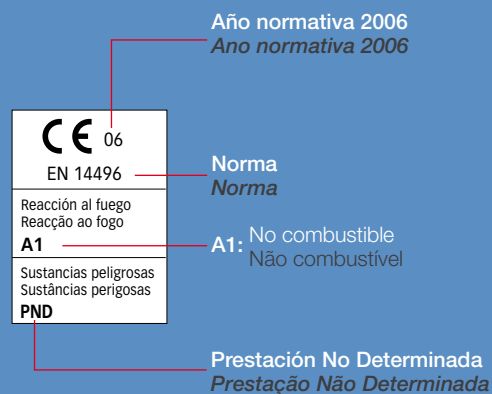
Año normativa 2006
Ano normativa 2006

CE 06

EN 14496

Norma
Norma

Reacción al fuego
Reacção ao fogo
A1

A1: No combustible
Não combustível

Sustancias peligrosas
Sustâncias perigosas
PND

Prestación No Determinada
Prestação Não Determinada